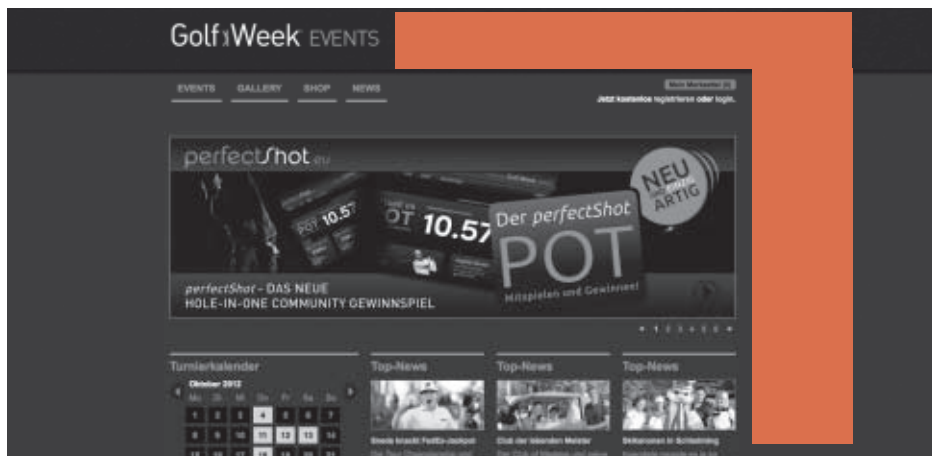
Golf Week EVENTS

EVENTS GALLERY SHOP NEWS

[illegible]

Jetzt kostenlos registrieren oder login.

perfectShot.eu

POT 10.57

OT 10.57

Der perfectShot POT

Mitspielen und Gewinnen!

NEU ARTIG

perfectShot – DAS NEUE HOLE-IN-ONE COMMUNITY GEWINNSPIEL

Turnierkalender

Oktober 2012

| Mo | Di | Mi | Do | Fr | Sa | So |
|---|---|---|---|---|---|---|
| 1 | 2 | 3 | 4 | 5 | 6 | 7 |
| 8 | 9 | 10 | 11 | 12 | 13 | 14 |

Top-News

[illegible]

Top-News

Club der lebenden Meister

Top-News

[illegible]